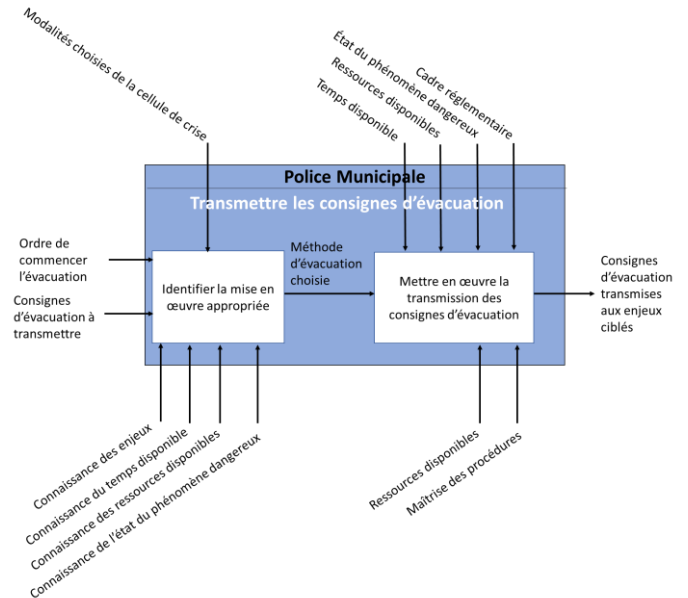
Modalités choisies de la cellule de crise

État du phénomène dangereux

Ressources disponibles

Temps disponible

Cadre réglementaire

Police Municipale

Transmettre les consignes d'évacuation

Ordre de commencer l'évacuation

Consignes d'évacuation à transmettre

Identifier la mise en œuvre appropriée

Méthode d'évacuation choisie

Mettre en œuvre la transmission des consignes d'évacuation

Consignes d'évacuation transmises aux enjeux ciblés

Connaissance des enjeux

Connaissance du temps disponible

Connaissance des ressources disponibles

Connaissance de l'état du phénomène dangereux

Ressources disponibles

Maîtrise des procédures